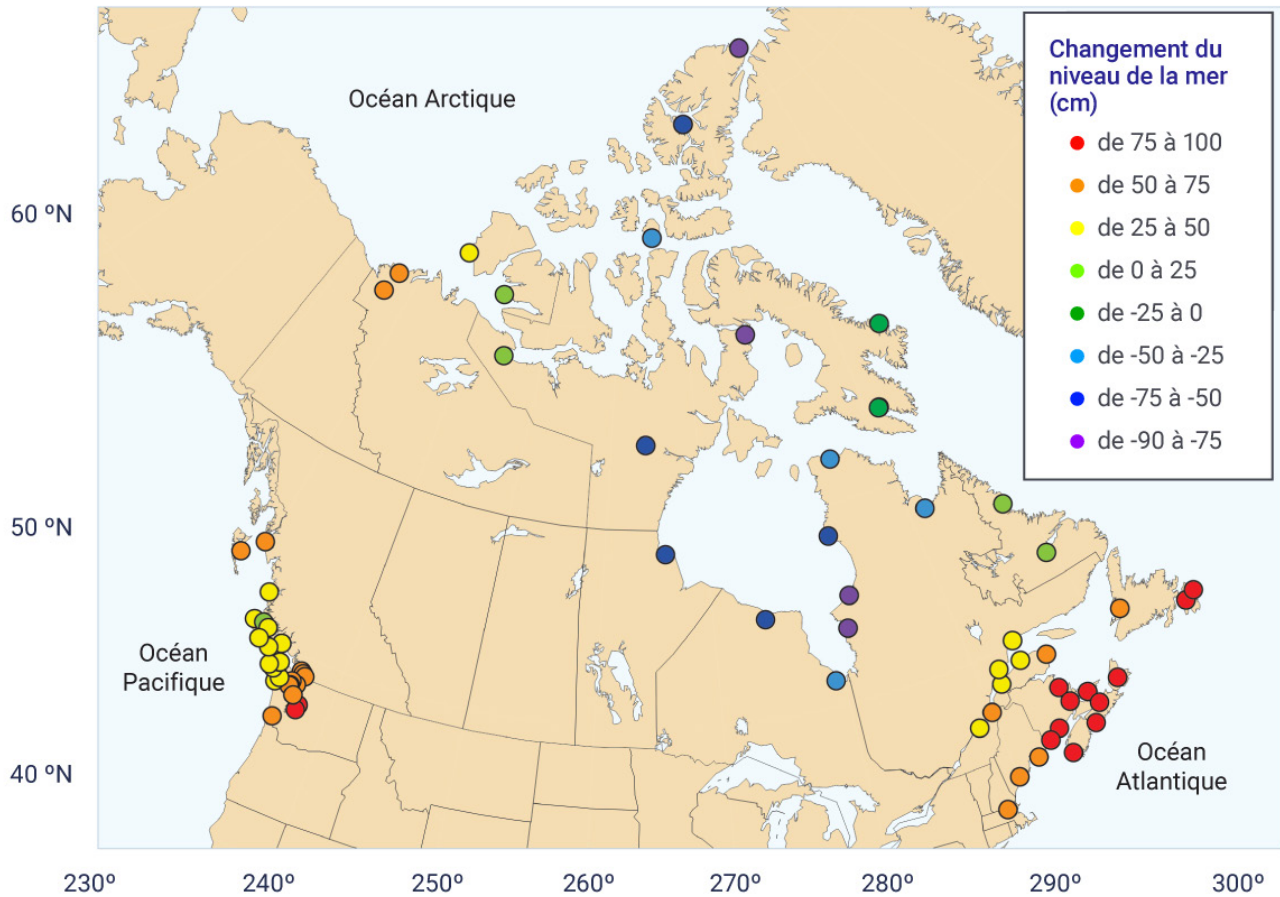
Océan Arctique

Changement du niveau de la mer (cm)

de 75 à 100
de 50 à 75
de 25 à 50
de 0 à 25
de -25 à 0
de -50 à -25
de -75 à -50
de -90 à -75

60 ºN

50 ºN

40 ºN

Océan Pacifique

Océan Atlantique

230º 240º 250º 260º 270º 280º 290º 300º